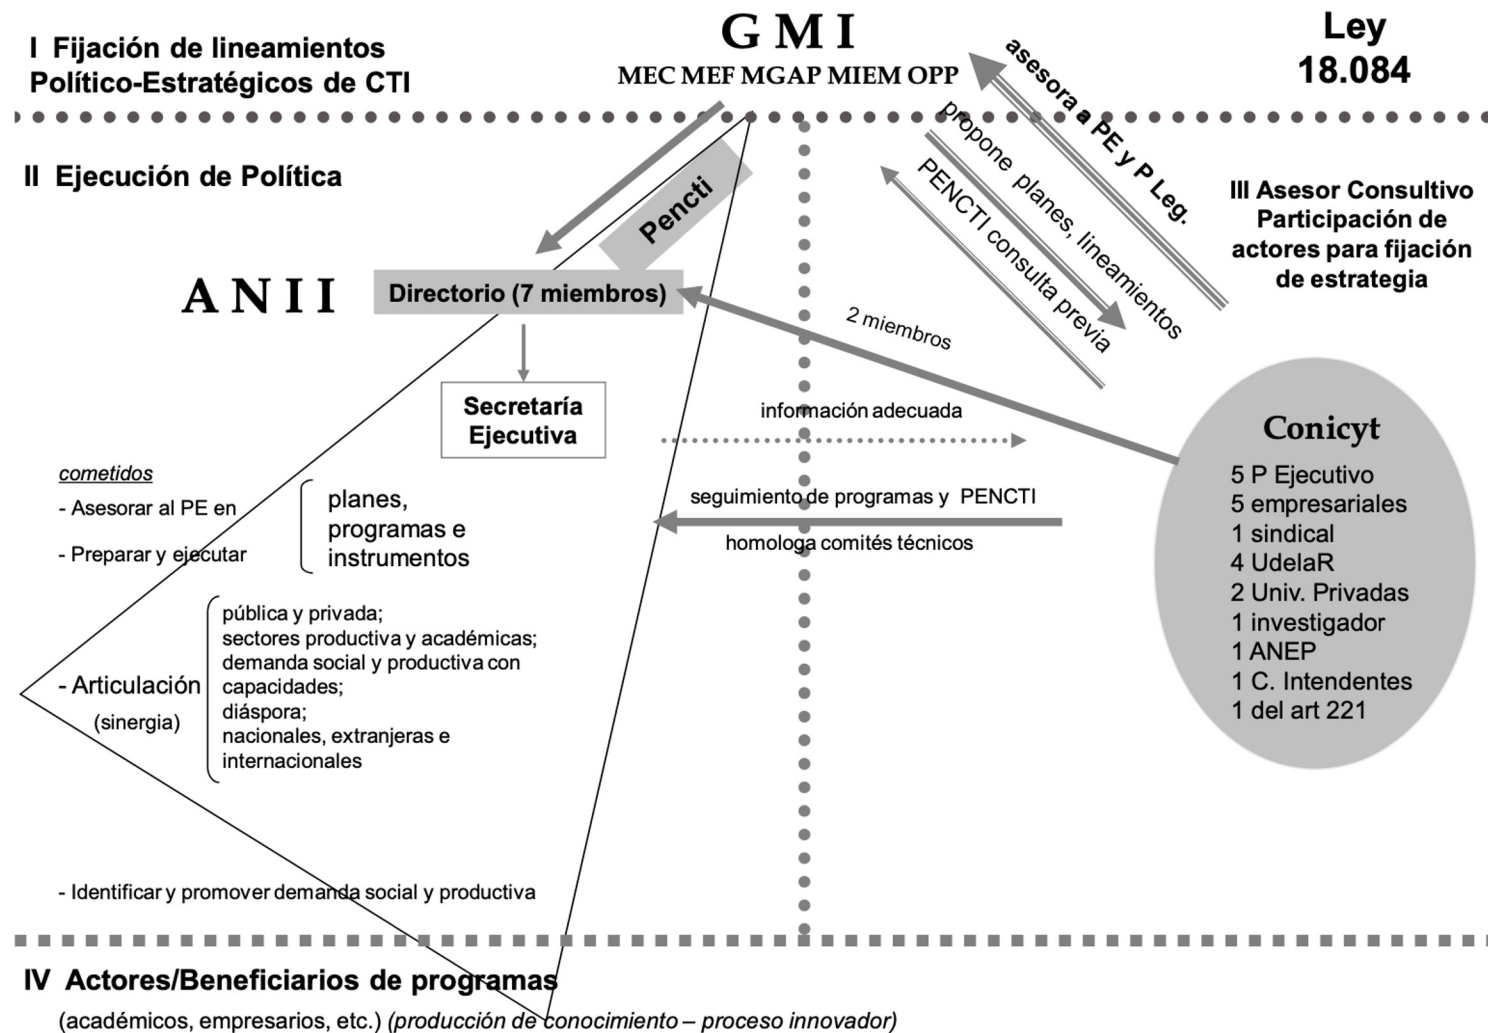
I Fijación de lineamientos Político-Estratégicos de CTI

G M I
MEC MEF MGAP MIEM OPP

Ley 18.084

asesora a PE y P Leg.

II Ejecución de Política

propone planes, lineamientos

PENCTI consulta previa

Pencti

III Asesor Consultivo Participación de actores para fijación de estrategia

A N I I

Directorio (7 miembros)

2 miembros

Secretaría Ejecutiva

información adecuada

Conicyt
5 P Ejecutivo
5 empresariales
1 sindical
4 UdelaR
2 Univ. Privadas
1 investigador
1 ANEP
1 C. Intendentes
1 del art 221

cometidos
- Asesorar al PE en
- Preparar y ejecutar

planes, programas e instrumentos

seguimiento de programas y PENCTI

homologa comités técnicos

- Articulación
(sinergia)

pública y privada;
sectores productiva y académicas;
demanda social y productiva con capacidades;
diáspora;
nacionales, extranjeras e internacionales

- Identificar y promover demanda social y productiva

IV Actores/Beneficiarios de programas
(académicos, empresarios, etc.) (producción de conocimiento – proceso innovador)